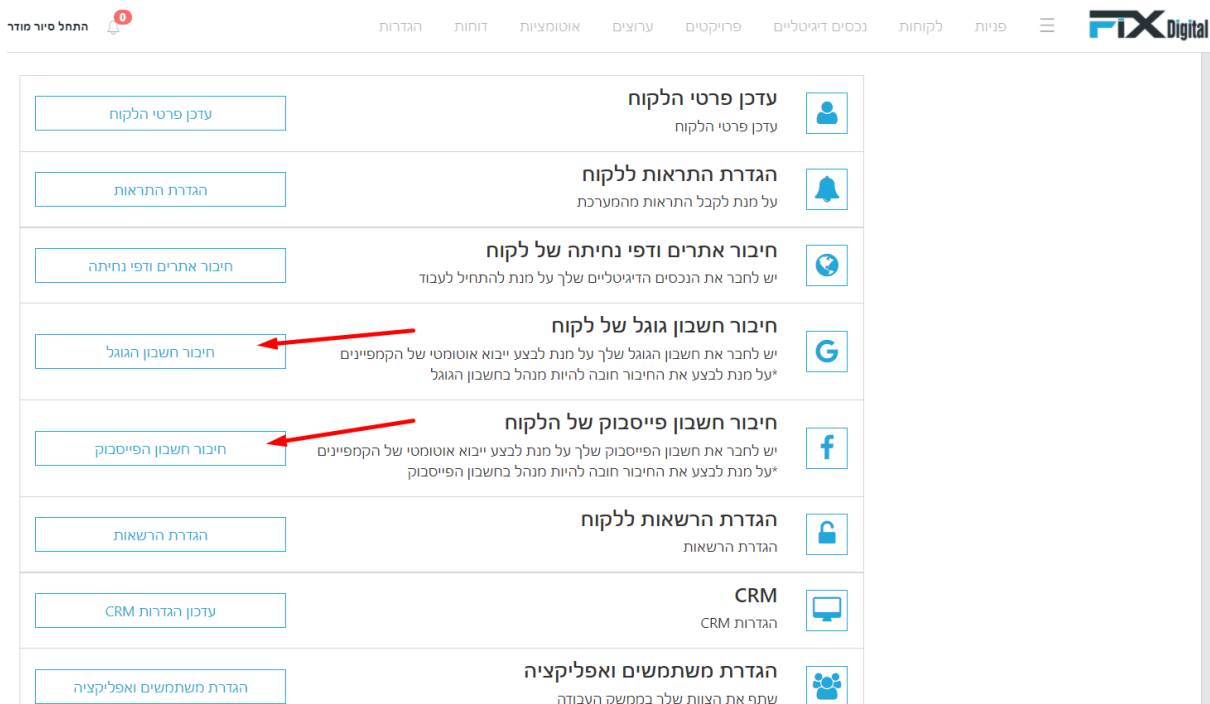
FIX Digital

פניות לקוחות נכסים דיגיטליים פרויקטים ערוצים אוטומציות דוחות הגדרות

0 התחל סיור מודר

עדכן פרטי הלקוח
עדכן פרטי הלקוח
עדכן פרטי הלקוח

הגדרת התראות ללקוח
על מנת לקבל התראות מהמערכת
הגדרת התראות

חיבור אתרים ודפי נחיתה של לקוח
יש לחבר את הנכסים הדיגיטליים שלך על מנת להתחיל לעבוד
חיבור אתרים ודפי נחיתה

חיבור חשבון גוגל של לקוח
יש לחבר את חשבון הגוגל שלך על מנת לבצע ייבוא אוטומטי של הקמפיינים
*על מנת לבצע את החיבור חובה להיות מנהל בחשבון הגוגל
חיבור חשבון הגוגל

חיבור חשבון פייסבוק של הלקוח
יש לחבר את חשבון הפייסבוק שלך על מנת לבצע ייבוא אוטומטי של הקמפיינים
*על מנת לבצע את החיבור חובה להיות מנהל בחשבון הפייסבוק
חיבור חשבון הפייסבוק

הגדרת הרשאות ללקוח
הגדרת הרשאות
הגדרת הרשאות

CRM
הגדרות CRM
עדכון הגדרות CRM

הגדרת משתמשים ואפליקציה
שתף את הצוות שלך בממשק העבודה
הגדרת משתמשים ואפליקציה